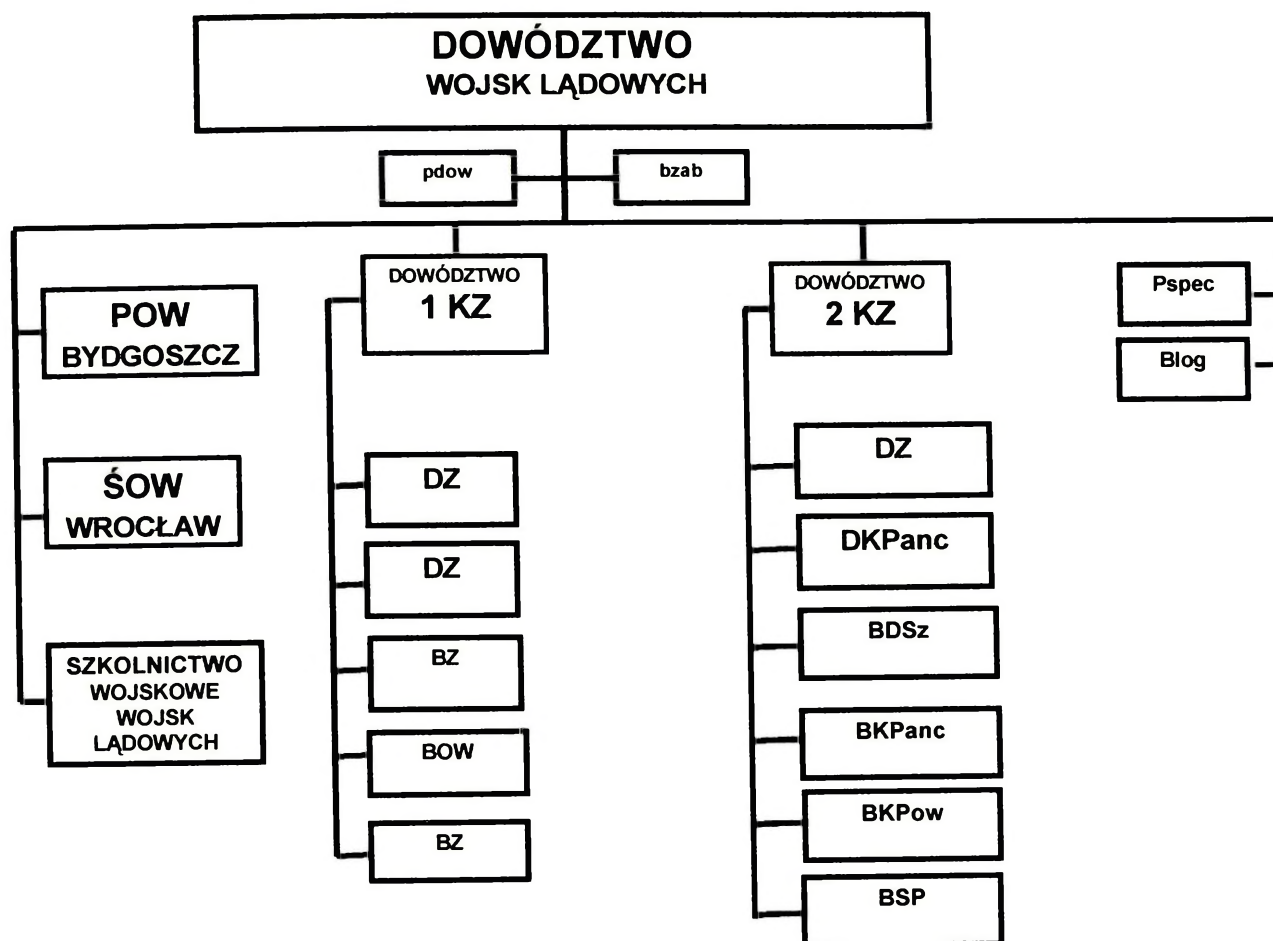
DOWÓDZTWO
WOJSK LĄDOWYCH

pdow

bzab

POW
BYDGOSZCZ

ŚOW
WROCŁAW

SZKOLNICTWO
WOJSKOWE
WOJSK
LĄDOWYCH

DOWÓDZTWO
1 KZ

DZ

DZ

BZ

BOW

BZ

DOWÓDZTWO
2 KZ

DZ

DKPanc

BDSz

BKPanc

BKPow

BSP

Pspec

Blog